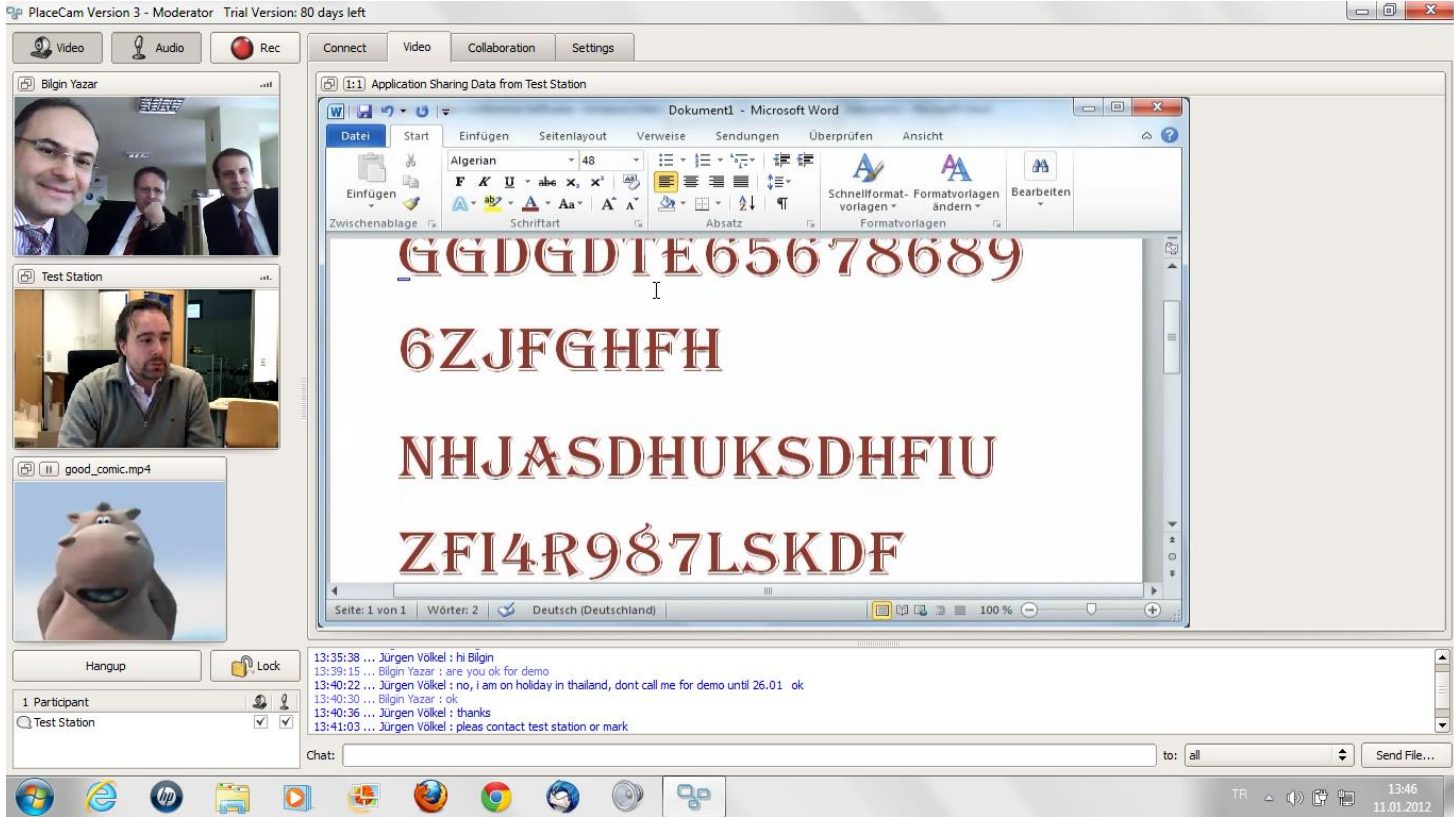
PlaceCam Version 3 - Moderator Trial Version: 80 days left

Video
Audio
Rec
Connect
Video
Collaboration
Settings

Bilgin Yazar

[1:1] Application Sharing Data from Test Station

Dokument1 - Microsoft Word

Datei
Start
Einfügen
Seitenlayout
Verweise
Sendungen
Überprüfen
Ansicht

Algerian
48
Einfügen
Zwischenablage
Schriftart
Absatz
Schnellformatvorlagen
Formatvorlagen ändern
Formatvorlagen
Bearbeiten

GGDGDTE65678689

6ZJFGHFH

NHJASDHUKSDHFIU

ZFI4R987LSKDF

Seite: 1 von 1
Wörter: 2
Deutsch (Deutschland)
100 %

Test Station

good_comic.mp4

Hangup
Lock

1 Participant
Test Station

13:35:38 ... Jürgen Völkel : hi Bilgin
13:39:15 ... Bilgin Yazar : are you ok for demo
13:40:22 ... Jürgen Völkel : no, i am on holiday in thailand, dont call me for demo until 26.01 ok
13:40:30 ... Bilgin Yazar : ok
13:40:36 ... Jürgen Völkel : thanks
13:41:03 ... Jürgen Völkel : pleas contact test station or mark

Chat:
to: all
Send File...

TR
13:46
11.01.2012